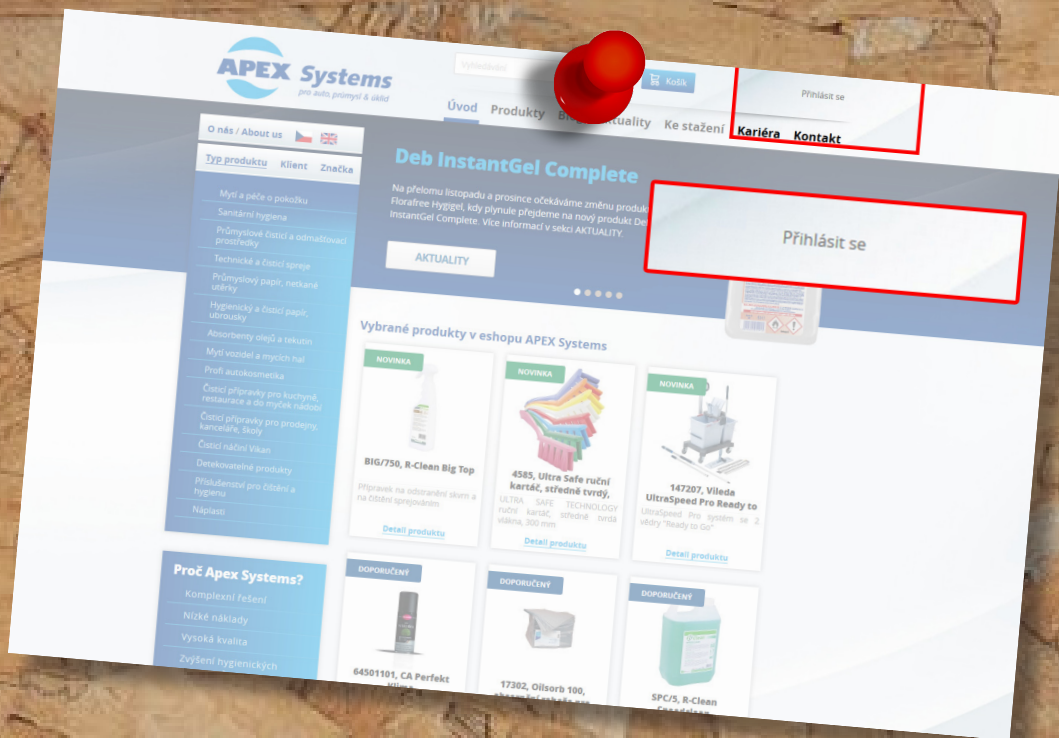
APEX Systems
pro auto, průmysl & úklid

Vyhledávání

Košík

Přihlásit se

Úvod Produkty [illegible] Aktuality Ke stažení Kariéra Kontakt

O nás / About us

Typ produktu Klient Značka

Mytí a péče o pokožku
Sanitární hygiena
Průmyslové čisticí a odmašťovací prostředky
Technické a čisticí spreje
Průmyslový papír, netkané utěrky
Hygienický a čisticí papír, ubrousky
Absorbenty olejů a tekutin
Mytí vozidel a mycích nal
Profi autokosmetika
Čisticí přípravky pro kuchyně, restaurace a do myček nádobí
Čisticí přípravky pro prodejny, kanceláře, školy
Čisticí náčiní Vikan
Detekovatelné produkty
Příslušenství pro čištění a hygienu
Náplasti

Deb InstantGel Complete

Na přelomu listopadu a prosince očekáváme změnu produktu Florafree Hygigel, kdy plynule přejdeme na nový produkt Deb InstantGel Complete. Více informací v sekci AKTUALITY

AKTUALITY

Přihlásit se

Vybrané produkty v eshopu APEX Systems

NOVINKA
BIG/750, R-Clean Big Top
Přípravek na odstranění skvrn a na čištění sprejováním
Detail produktu

NOVINKA
4585, Ultra Safe ruční kartáč, středně tvrdý,
ULTRA SAFE TECHNOLOGY ruční kartáč, středně tvrdá vlákna, 300 mm
Detail produktu

NOVINKA
147207, Vileda UltraSpeed Pro Ready to
UltraSpeed Pro systém se 2 vědry "Ready to Go"
Detail produktu

Proč Apex Systems?
Komplexní řešení
Nízké náklady
Vysoká kvalita
Zvýšení hygienických

DOPORUČENÝ
64501101, CA Perfekt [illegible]

DOPORUČENÝ
17302, Oilsorb 100, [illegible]

DOPORUČENÝ
SPC/5, R-Clean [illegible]